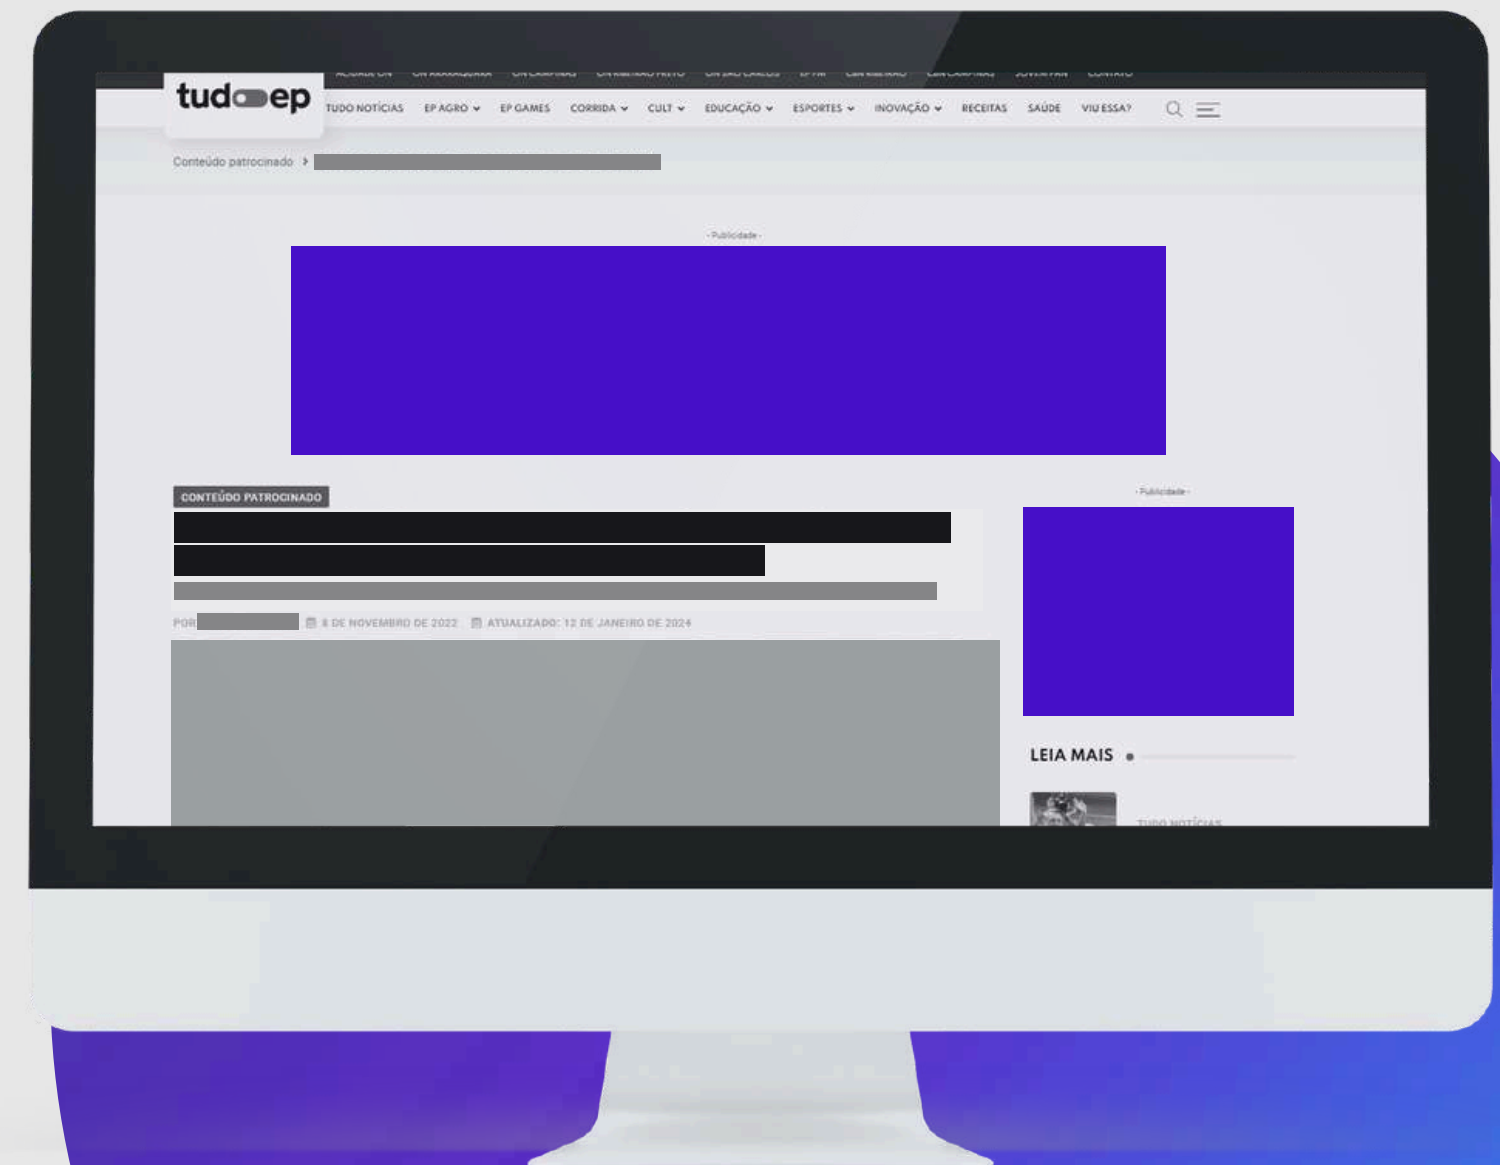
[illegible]

tudo ep

TUDO NOTÍCIAS EP AGRO EP GAMES CORRIDA CULT EDUCAÇÃO ESPORTES INOVAÇÃO RECEITAS SAÚDE VIU ESSA?

Conteúdo patrocinado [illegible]

- Publicidade -

CONTEÚDO PATROCINADO

- Publicidade -

POR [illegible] 8 DE NOVEMBRO DE 2022 ATUALIZADO: 12 DE JANEIRO DE 2024

LEIA MAIS

TUDO NOTÍCIAS